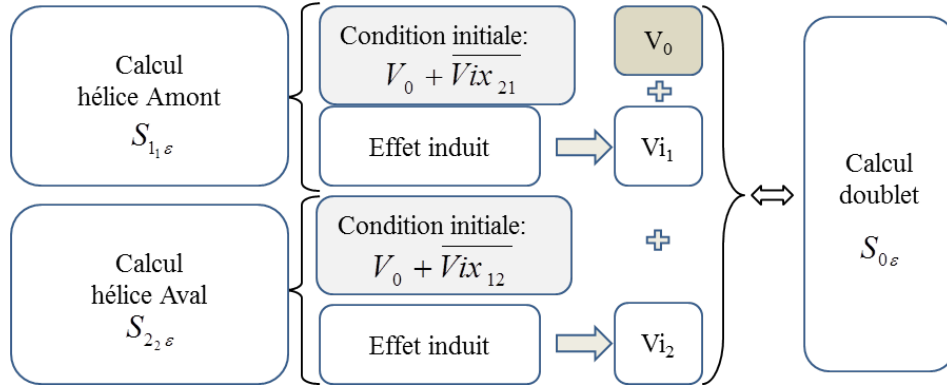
Calcul hélice Amont $S_{1_1 \varepsilon}$

Condition initiale: $V_0 + \overline{Vix}_{21}$

Effet induit

$V_0$

$Vi_1$

Calcul hélice Aval $S_{2_2 \varepsilon}$

Condition initiale: $V_0 + \overline{Vix}_{12}$

Effet induit

$Vi_2$

Calcul doublet $S_{0 \varepsilon}$